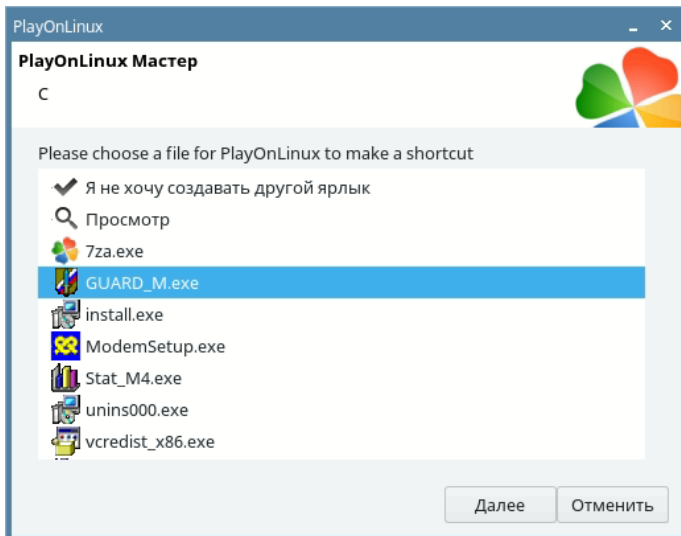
PlayOnLinux
_ ×

PlayOnLinux Мастер

C

Please choose a file for PlayOnLinux to make a shortcut

Я не хочу создавать другой ярлык
Просмотр
7za.exe
GUARD_M.exe
install.exe
ModemSetup.exe
Stat_M4.exe
unins000.exe
vcredist_x86.exe

Далее
Отменить